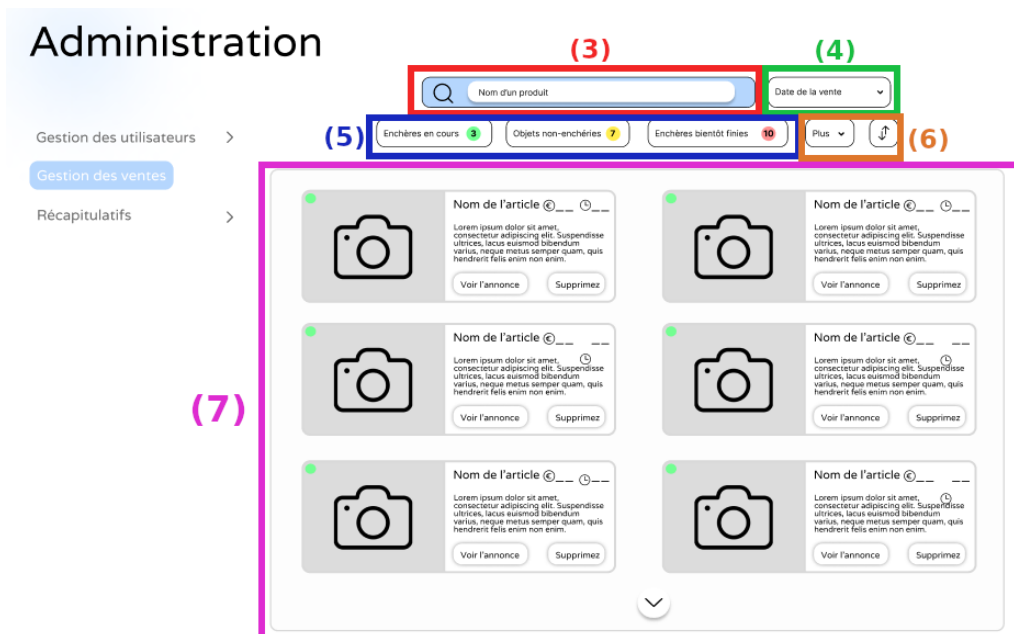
Administration

(3)

(4)

Nom d'un produit

Date de la vente

(5)

Enchères en cours 3

Objets non-enchéries 7

Enchères bientôt finies 10

Plus

(6)

Gestion des utilisateurs

Gestion des ventes

Récapitulatifs

(7)

Nom de l'article €__ __

Lorem ipsum dolor sit amet, consectetur adipiscing elit. Suspendisse ultrices, lacus euismod bibendum varius, neque metus semper quam, quis hendrerit felis enim non enim.

Voir l'annonce Supprimez

Nom de l'article €__ __

Lorem ipsum dolor sit amet, consectetur adipiscing elit. Suspendisse ultrices, lacus euismod bibendum varius, neque metus semper quam, quis hendrerit felis enim non enim.

Voir l'annonce Supprimez

Nom de l'article €__ __

Lorem ipsum dolor sit amet, consectetur adipiscing elit. Suspendisse ultrices, lacus euismod bibendum varius, neque metus semper quam, quis hendrerit felis enim non enim.

Voir l'annonce Supprimez

Nom de l'article €__ __

Lorem ipsum dolor sit amet, consectetur adipiscing elit. Suspendisse ultrices, lacus euismod bibendum varius, neque metus semper quam, quis hendrerit felis enim non enim.

Voir l'annonce Supprimez

Nom de l'article €__ __

Lorem ipsum dolor sit amet, consectetur adipiscing elit. Suspendisse ultrices, lacus euismod bibendum varius, neque metus semper quam, quis hendrerit felis enim non enim.

Voir l'annonce Supprimez

Nom de l'article €__ __

Lorem ipsum dolor sit amet, consectetur adipiscing elit. Suspendisse ultrices, lacus euismod bibendum varius, neque metus semper quam, quis hendrerit felis enim non enim.

Voir l'annonce Supprimez